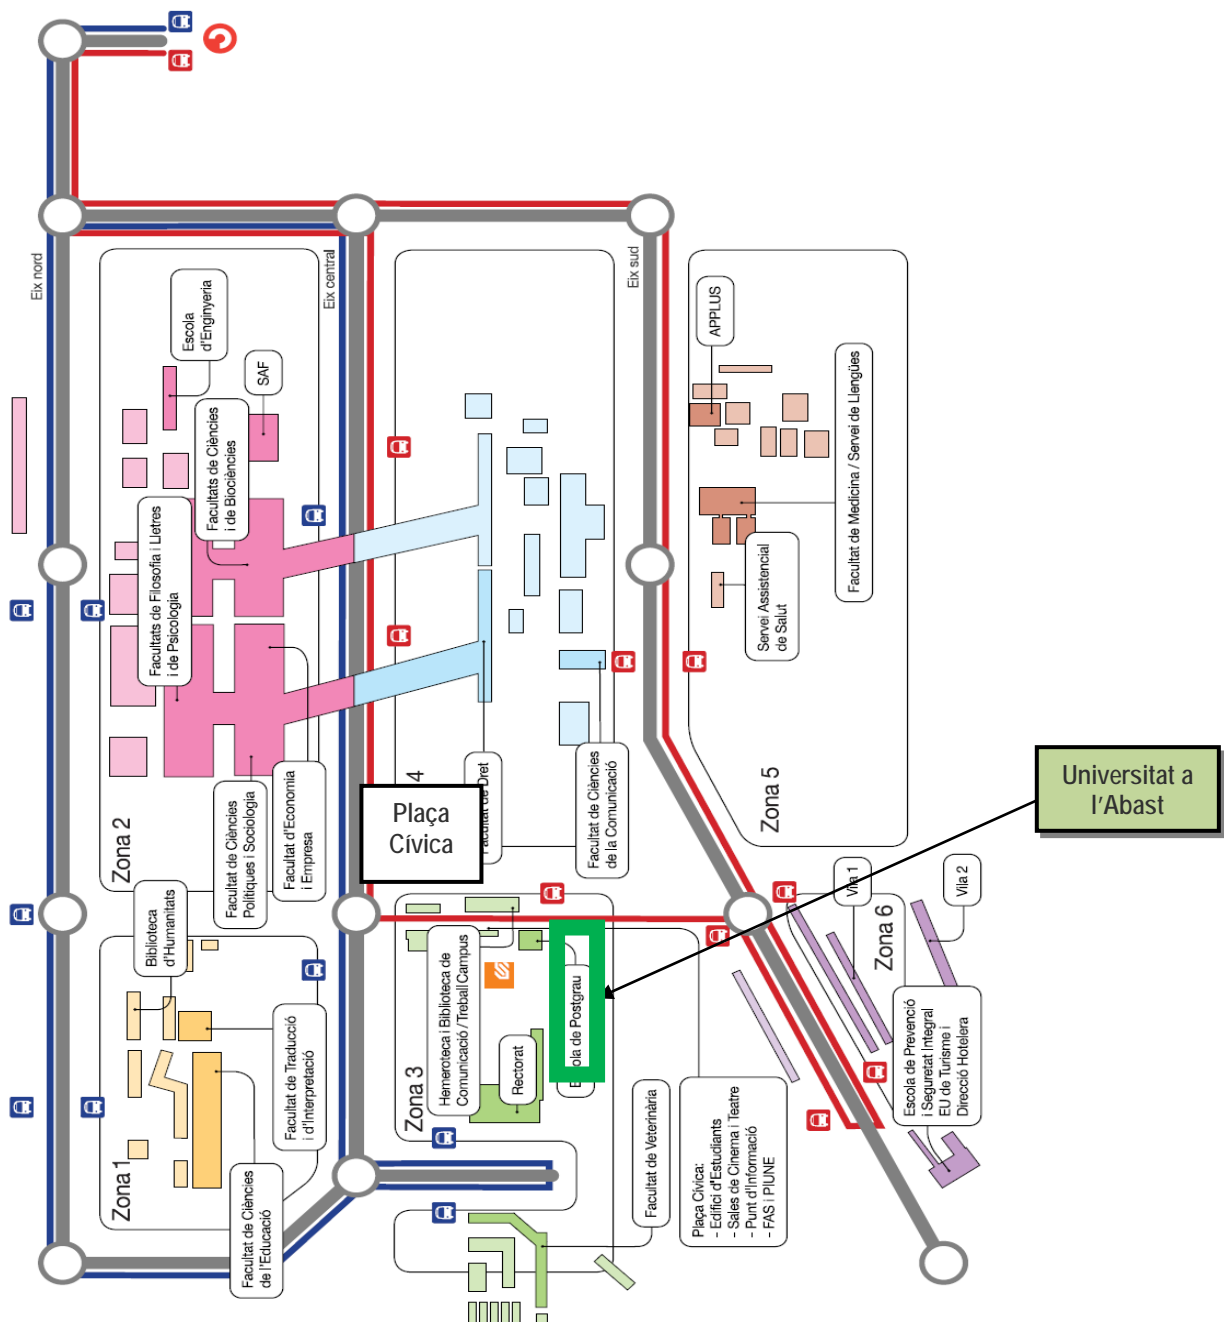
Eix nord

Eix central

Eix sud

Escola d'Enginyeria

SAF

Facultats de Ciències i de Biociències

Facultats de Filosofia i Lletres i de Psicologia

Facultat de Ciències Polítiques i Sociologia

Facultat d'Economia i Empresa

Zona 2

Plaça Cívica

4

Facultat de Dret

Facultat de Ciències de la Comunicació

APPLUS

Facultat de Medicina / Servei de Llengües

Servei Assistencial de Salut

Zona 5

Universitat a l'Abast

Via 1

Via 2

Zona 6

Escola de Prevenció i Seguretat Integral EU de Turisme i Direcció Hotelera

Biblioteca d'Humanitats

Facultat de Traducció i d'Interpretació

Zona 1

Facultat de Ciències de l'Educació

Hemeroteca i Biblioteca de Comunicació / Treball Campus

Rectorat

Escola de Postgrau

Zona 3

Facultat de Veterinària

Plaça Cívica:
- Edifici d'Estudiants
- Sales de Cinema i Teatre
- Punt d'Informació
- FAS i PIUNE